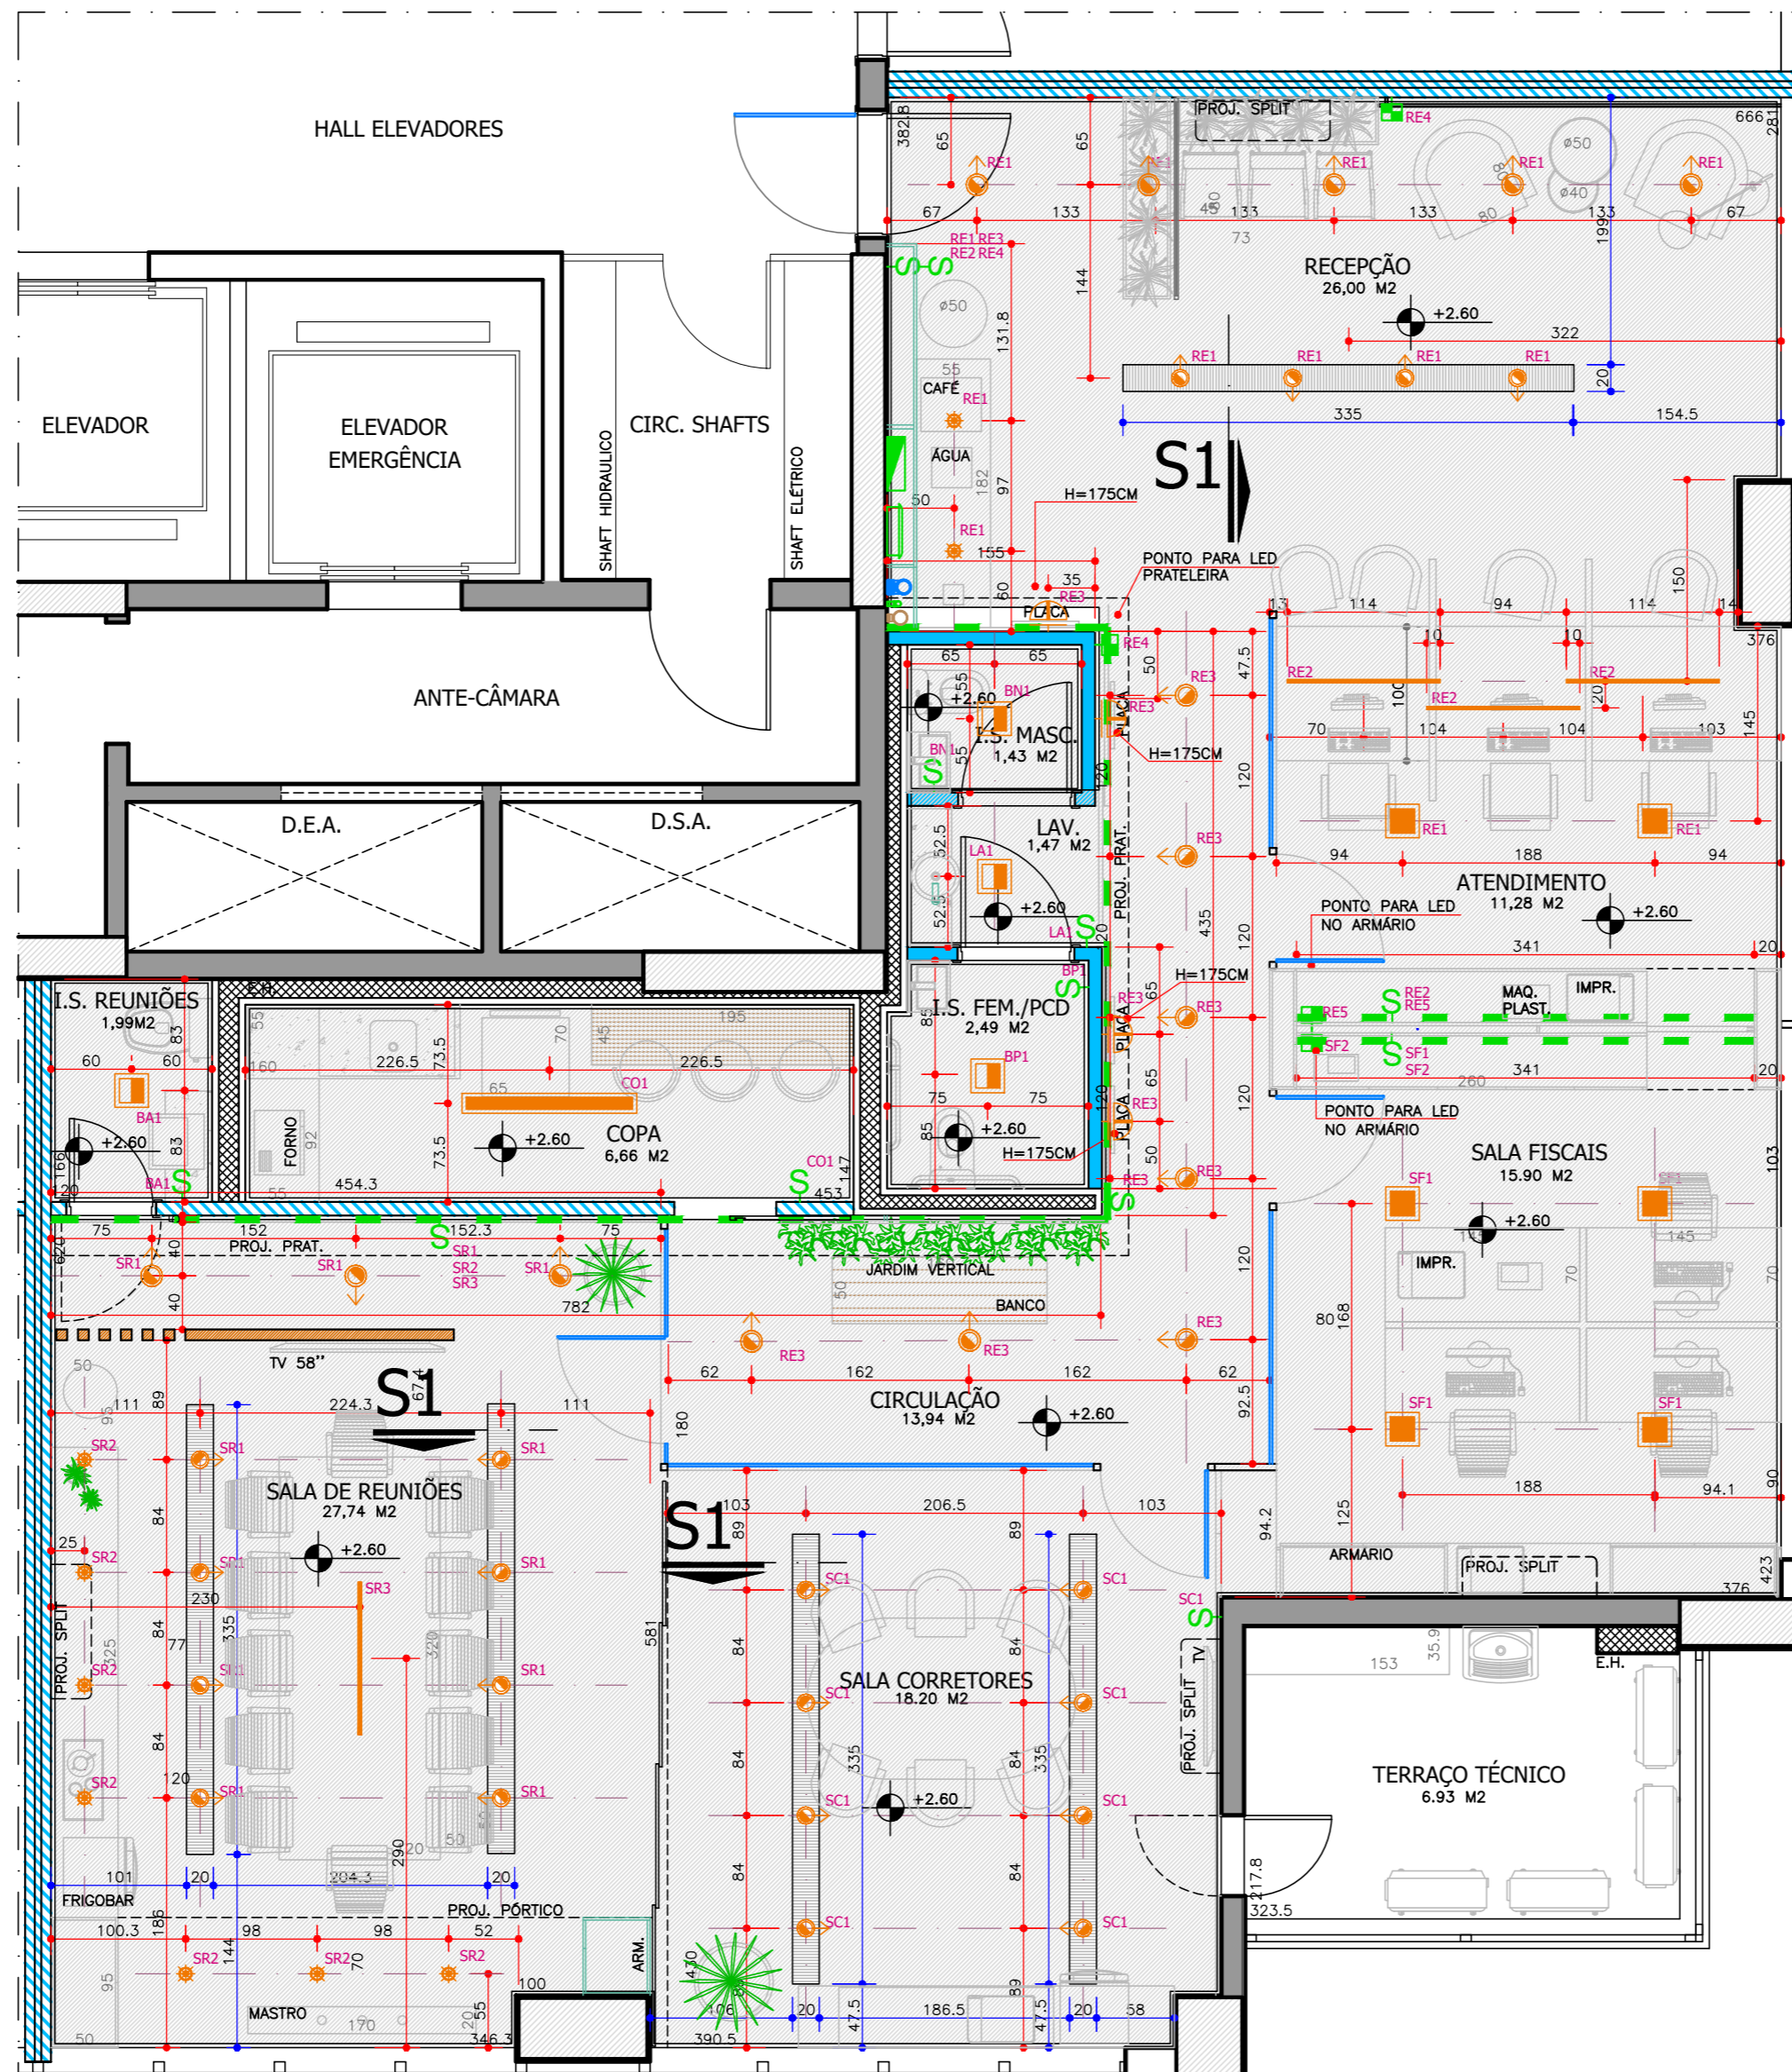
HALL ELEVADORES

ELEVADOR

ELEVADOR EMERGÊNCIA

SHAFT HIDRAULICO

CIRC. SHAFTS

SHAFT ELÉTRICO

ANTE-CÂMARA

D.E.A.

D.S.A.

PROJ. SPLIT
RE4
RE1
RE1
RE1
RE1
RE1
666
281
382.8
65
65
67
133
133
133
133
67
199
73
RECEPÇÃO
26,00 M2
+2.60
322
144
RE1 RE3
RE2 RE4
131.8
CAFÉ
RE1
ÁGUA
182
97
50
RE1
155
RE1
RE1
RE1
RE1
20
335
154.5
S1
H=175CM
PONTO PARA LED
PRATELEIRA
35
RE3
60
PLACA
150
114
94
114
14
13
376
RE4
10
10
65
65
50
47.5
RE2
RE2
RE2
100
20
BN1
+2.60
I.S. MASC.
1,43 M2
RE3
PLACA
H=175CM
70
104
104
103
145
BN1
55
55
120
LAV.
1,47 M2
52.5
52.5
LA1
RE3
RE1
RE1
PROJ. PRAT.
94
188
94
ATENDIMENTO
11,28 M2
+2.60
PONTO PARA LED
NO ARMÁRIO
+2.60
LA1
20
435
120
341
20
BP1
H=175CM
I.S. FEM./PCD
2,49 M2
RE3
RE3
65
PLACA
85
BP1
RE2
RE5
RE5
MAQ. PLAST.
IMPR.
SF2
SF1
SF2
341
260
20
75
75
+2.60
H=175CM
85
65
120
PLACA
RE3
50
RE3
RE3
PONTO PARA LED
NO ARMÁRIO
SALA FISCAIS
15.90 M2
103
E.H.
I.S. REUNIÕES
1,99M2
83
60
60
BA1
+2.60
83
166
120
BA1
55
195
45
70
226.5
160
226.5
73.5
65
CO1
FORNO
92
73.5
+2.60
COPA
6,66 M2
55
454.3
CO1
147
453
SF1
SF1
+2.60
145
IMPR.
70
70
75
152
152.3
75
PROJ. PRAT.
SR1
SR2
SR3
SR1
SR1
SR1
620
40
40
782
JARDIM VERTICAL
50
BANCO
RE3
RE3
RE3
120
80
168
50
TV 58''
S1
67.4
RE3
62
162
162
62
CIRCULAÇÃO
13,94 M2
+2.60
92.5
111
95
89
224.3
111
SR2
SR1
SR1
180
SF1
SF1
188
94.1
90
SALA DE REUNIÕES
27,74 M2
+2.60
84
SR2
SR1
SR1
25
SR3
S1
103
206.5
103
89
89
94.2
125
ARMARIO
PROJ. SPLIT
376
423
230
77
335
320
581
PROJ. SPLIT
325
84
SR2
SR1
SR1
SC1
SC1
SC1
84
84
SALA CORRETORES
18.20 M2
SC1
SC1
PROJ. SPLIT
TV
153
35.9
E.H.
84
SR2
SR1
SR1
120
335
335
+2.60
SC1
SC1
TERRAÇO TÉCNICO
6.93 M2
290
20
50
84
84
101
20
204.3
20
FRIGOBAR
PROJ. PÓRTICO
186
SC1
SC1
217.8
323.5
100.3
98
98
52
SR2
SR2
SR2
144
70
ARM.
95
100
130
MASTRO
170
20
55
50
346.3
106
390.5
20
47.5
186.5
47.5
20
58
89